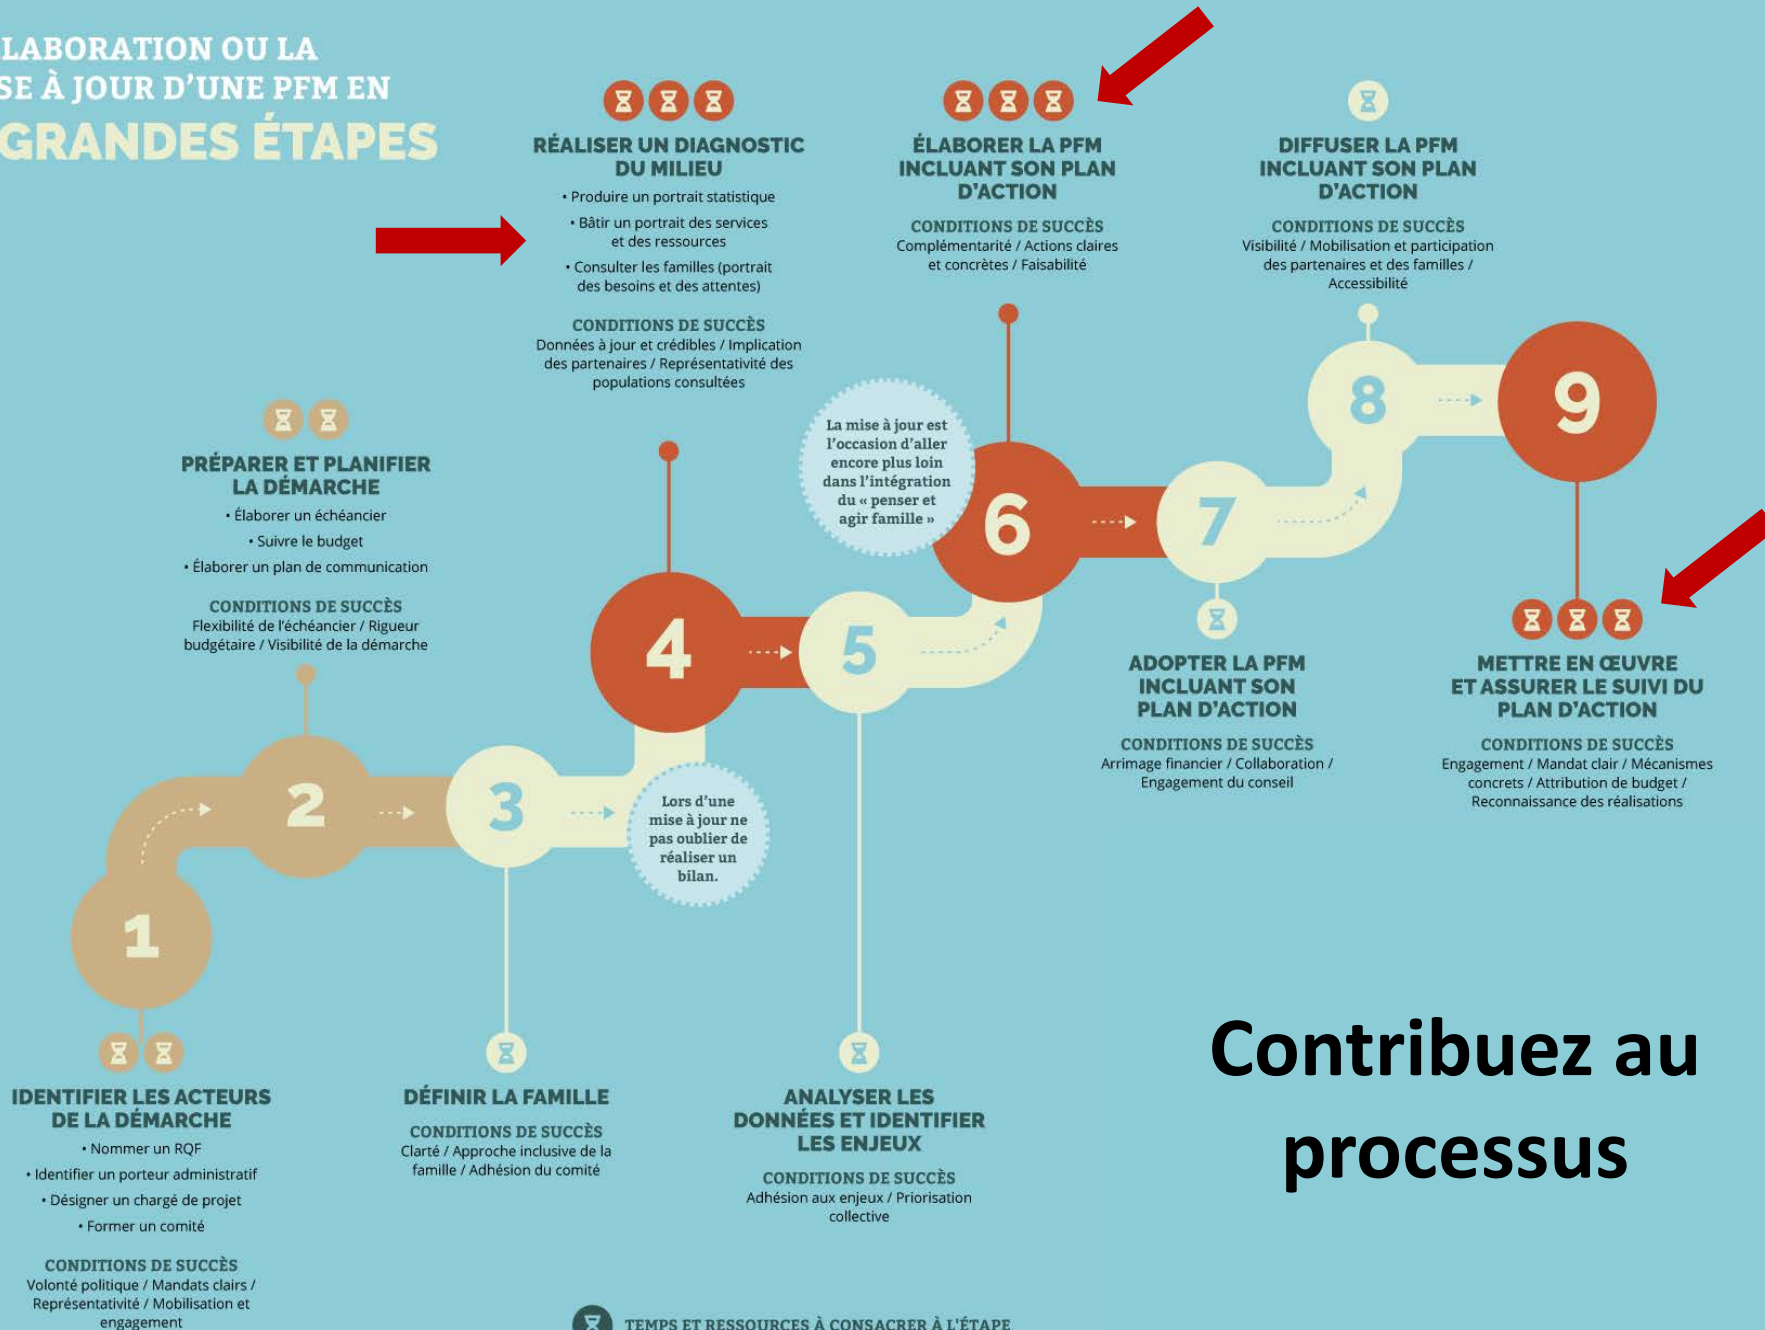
LABORATION OU LA
SE À JOUR D'UNE PFM EN
GRANDES ÉTAPES

RÉALISER UN DIAGNOSTIC DU MILIEU
• Produire un portrait statistique
• Bâtir un portrait des services et des ressources
• Consulter les familles (portrait des besoins et des attentes)
CONDITIONS DE SUCCÈS
Données à jour et crédibles / Implication des partenaires / Représentativité des populations consultées

ÉLABORER LA PFM INCLUANT SON PLAN D'ACTION
CONDITIONS DE SUCCÈS
Complémentarité / Actions claires et concrètes / Faisabilité

DIFFUSER LA PFM INCLUANT SON PLAN D'ACTION
CONDITIONS DE SUCCÈS
Visibilité / Mobilisation et participation des partenaires et des familles / Accessibilité

PRÉPARER ET PLANIFIER LA DÉMARCHE
• Élaborer un échéancier
• Suivre le budget
• Élaborer un plan de communication
CONDITIONS DE SUCCÈS
Flexibilité de l'échéancier / Rigueur budgétaire / Visibilité de la démarche

La mise à jour est l'occasion d'aller encore plus loin dans l'intégration du « penser et agir famille »

9
8
7
6
5
4
3
2
1

ADOPTER LA PFM INCLUANT SON PLAN D'ACTION
CONDITIONS DE SUCCÈS
Arrimage financier / Collaboration / Engagement du conseil

METTRE EN ŒUVRE ET ASSURER LE SUIVI DU PLAN D'ACTION
CONDITIONS DE SUCCÈS
Engagement / Mandat clair / Mécanismes concrets / Attribution de budget / Reconnaissance des réalisations

Lors d'une mise à jour ne pas oublier de réaliser un bilan.

Contribuez au processus

IDENTIFIER LES ACTEURS DE LA DÉMARCHE
• Nommer un RQF
• Identifier un porteur administratif
• Désigner un chargé de projet
• Former un comité
CONDITIONS DE SUCCÈS
Volonté politique / Mandats clairs / Représentativité / Mobilisation et engagement

DÉFINIR LA FAMILLE
CONDITIONS DE SUCCÈS
Clarté / Approche inclusive de la famille / Adhésion du comité

ANALYSER LES DONNÉES ET IDENTIFIER LES ENJEUX
CONDITIONS DE SUCCÈS
Adhésion aux enjeux / Priorisation collective

TEMPS ET RESSOURCES À CONSACRER À L'ÉTAPE